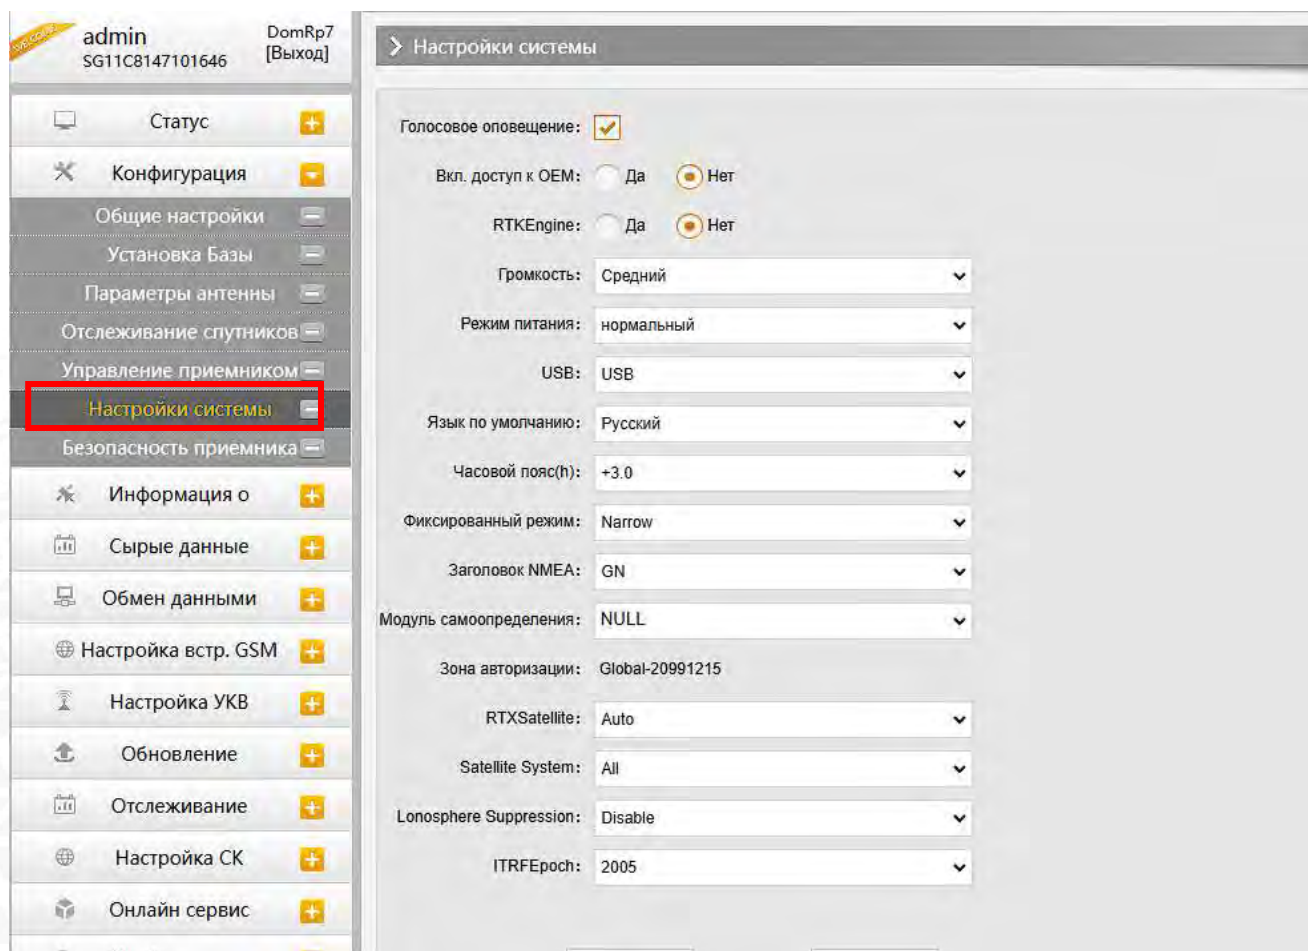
WELCOME

admin
SG11C8147101646

DomRp7
[Выход]

Статус

Конфигурация

Общие настройки

Установка Базы

Параметры антенны

Отслеживание спутников

Управление приемником

Настройки системы

Безопасность приемника

Информация о

Сырые данные

Обмен данными

Настройка встр. GSM

Настройка УКВ

Обновление

Отслеживание

Настройка СК

Онлайн сервис

Настройки системы

Голосовое оповещение:

Вкл. доступ к OEM: Да Нет

RTKEngine: Да Нет

Громкость: Средний

Режим питания: нормальный

USB: USB

Язык по умолчанию: Русский

Часовой пояс(h): +3.0

Фиксированный режим: Narrow

Заголовок NMEA: GN

Модуль самоопределения: NULL

Зона авторизации: Global-20991215

RTXSatellite: Auto

Satellite System: All

Lonosphere Suppression: Disable

ITRFEpoch: 2005